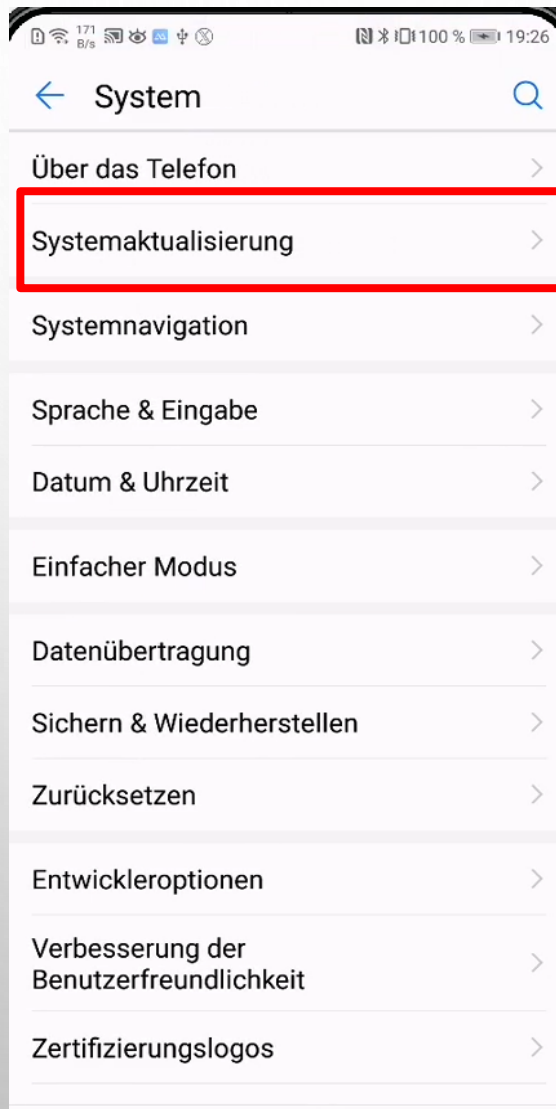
171 B/s 100 % 19:26

System

Über das Telefon

Systemaktualisierung

Systemnavigation

Sprache & Eingabe

Datum & Uhrzeit

Einfacher Modus

Datenübertragung

Sichern & Wiederherstellen

Zurücksetzen

Entwickleroptionen

Verbesserung der Benutzerfreundlichkeit

Zertifizierungslogos